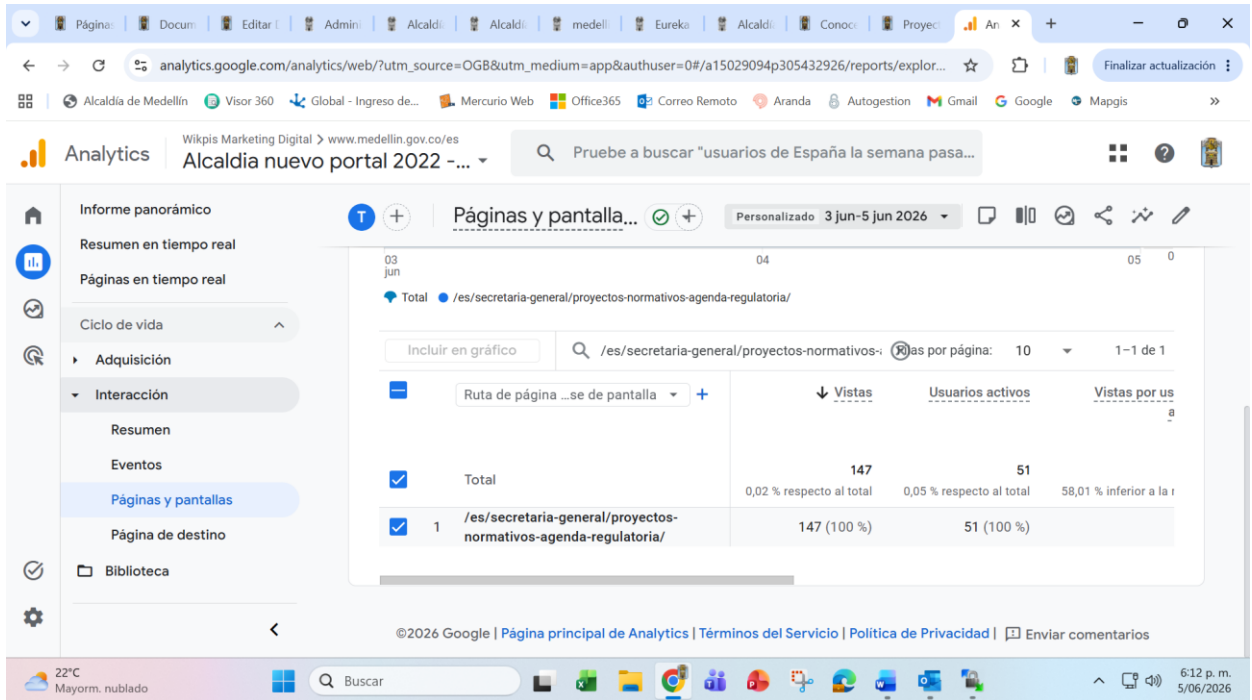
Páginas | Docum | Editar | Admin | Alcaldí | Alcaldí | medell | Eureka | Alcaldí | Conoce | Proyec | An ×

analytics.google.com/analytics/web/?utm_source=OGB&utm_medium=app&authuser=0#/a15029094p305432926/reports/explor...

Finalizar actualización

Alcaldía de Medellín | Visor 360 | Global - Ingreso de... | Mercurio Web | Office365 | Correo Remoto | Aranda | Autogestion | Gmail | Google | Mapgis | »

Analytics

Wikpis Marketing Digital > www.medellin.gov.co/es
Alcaldia nuevo portal 2022 -...

Pruebe a buscar "usuarios de España la semana pasa...

Informe panorámico
Resumen en tiempo real
Páginas en tiempo real
Ciclo de vida
Adquisición
Interacción
Resumen
Eventos
Páginas y pantallas
Página de destino
Biblioteca

T

Páginas y pantalla...

Personalizado 3 jun-5 jun 2026

03 jun | 04 | 05 | 0

Total ● /es/secretaria-general/proyectos-normativos-agenda-regulatoria/

Incluir en gráfico | /es/secretaria-general/proyectos-normativos-a | as por página: 10 | 1–1 de 1

| | Ruta de página ...se de pantalla + | ↓ Vistas | Usuarios activos | Vistas por us a |
|---|---|---|---|---|
| | Total | 147 0,02 % respecto al total | 51 0,05 % respecto al total | 58,01 % inferior a la r |
| 1 | /es/secretaria-general/proyectos-normativos-agenda-regulatoria/ | 147 (100 %) | 51 (100 %) | |

©2026 Google | Página principal de Analytics | Términos del Servicio | Política de Privacidad | Enviar comentarios

22°C
Mayorm. nublado

Buscar

6:12 p. m.
5/06/2026